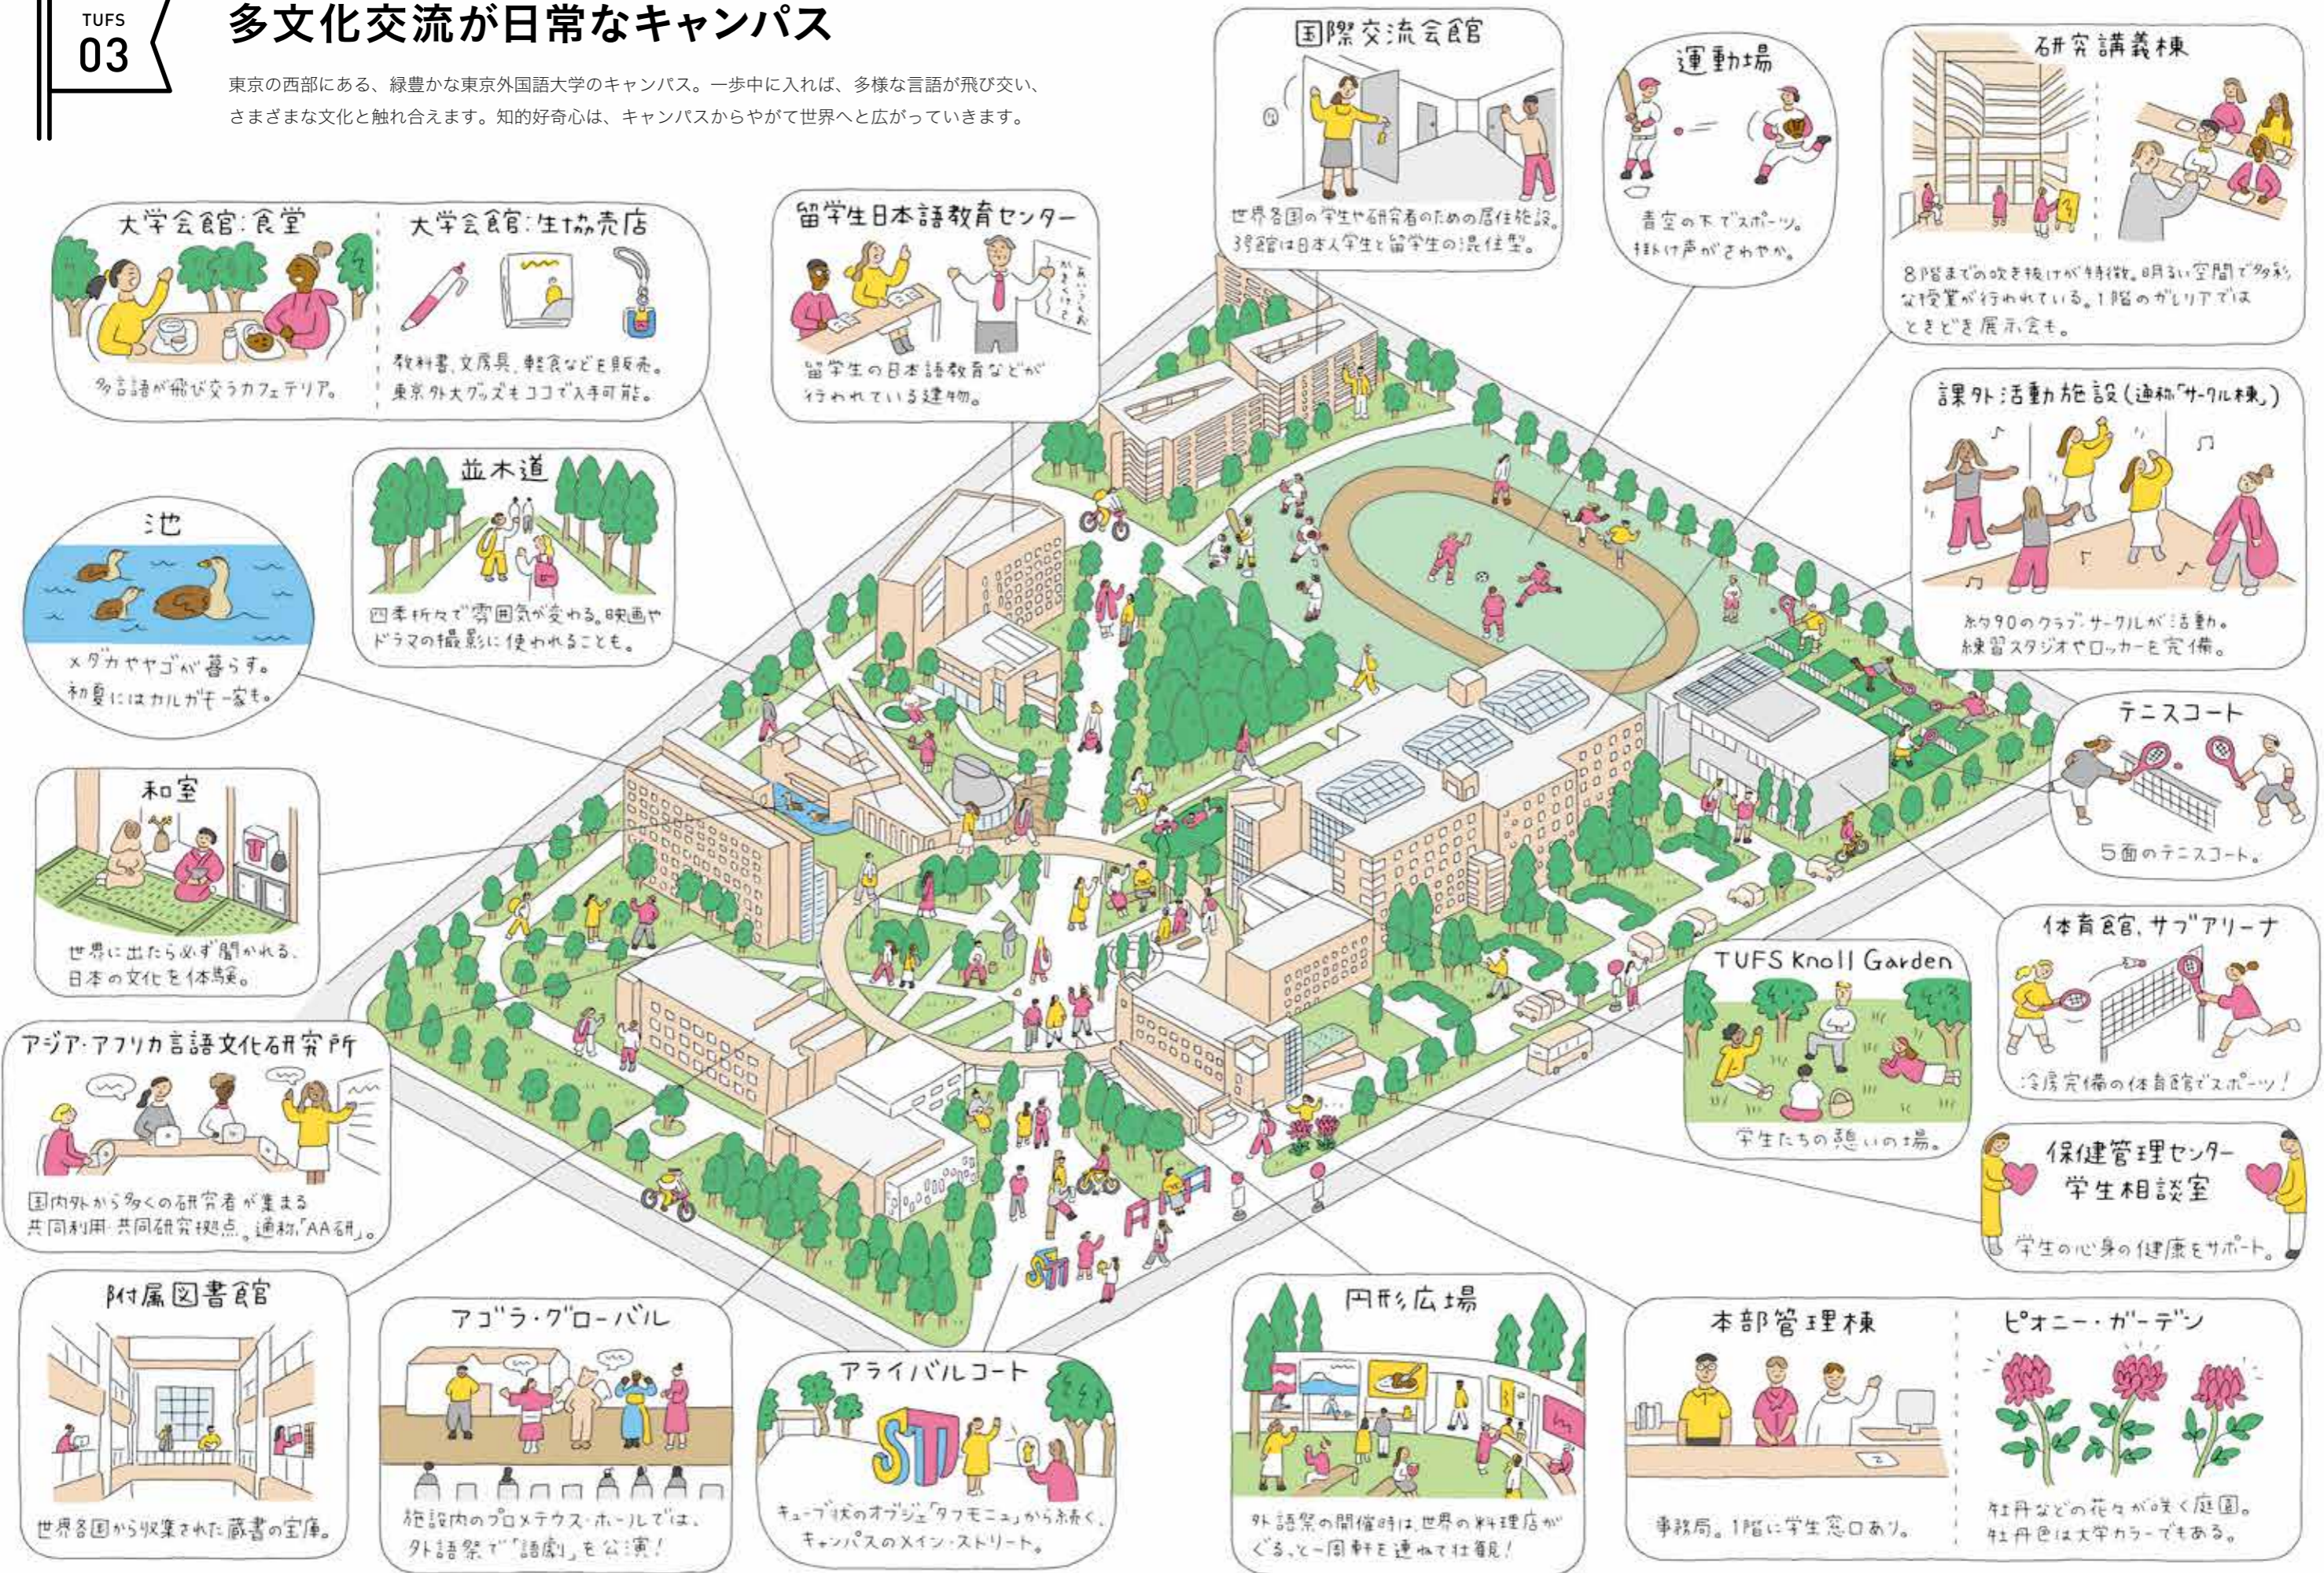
TUFS
03

多文化交流が日常なキャンパス

東京の西部にある、緑豊かな東京外国語大学のキャンパス。一歩中に入れば、多様な言語が飛び交い、さまざまな文化と触れ合えます。知的好奇心は、キャンパスからやがて世界へと広がっていきます。

大学会館:食堂
多言語が飛び交うカフェテリア。

大学会館:生協売店
教科書、文房具、軽食などを販売。東京外大グッズもココで入手可能。

留学生日本語教育センター
留学生の日本語教育などが行われている建物。

国際交流会館
世界各国の学生や研究者のための居住施設。3号館は日本人学生と留学生の混住型。

運動場
青空の下でスポーツ。掛け声がさわやか。

研究講義棟
8階までの吹き抜けが特徴。明るい空間で多彩な授業が行われている。1階のギャラリアではときどき展示会も。

並木道
四季折々で雰囲気が変わる。映画やドラマの撮影に使われることも。

池
メダカやヤゴが暮らす。初夏にはカルガモ一家も。

課外活動施設(通称「サークル棟」)
約90のクラブ・サークルが活動。練習スタジオやロッカーを完備。

テニスコート
5面のテニスコート。

和室
世界に出たら必ず聞かれる。日本の文化を体験。

アジア・アフリカ言語文化研究所
国内外から多くの研究者が集まる共同利用・共同研究拠点。通称「AA研」。

体育館、サブアリーナ
冷房完備の体育館でスポーツ!

TUFS Knoll Garden
学生たちの憩いの場。

保健管理センター
学生相談室
学生の心身の健康をサポート。

附属図書館
世界各国から収集された蔵書の宝庫。

アゴラ・グローバル
施設内のプロメテウス・ホールでは、外語祭で「語劇」を公演!

アライバルコート
キューブ状のオブジェ「タフモニュ」から続く、キャンパスのメイン・ストリート。

円形広場
外語祭の開催時は、世界の料理店がぐるっと一周軒を連ねて壮観!

本部管理棟
事務局。1階に学生窓口あり。

ピオニー・ガーデン
牡丹などの花々が咲く庭園。牡丹色は大学カラーでもある。